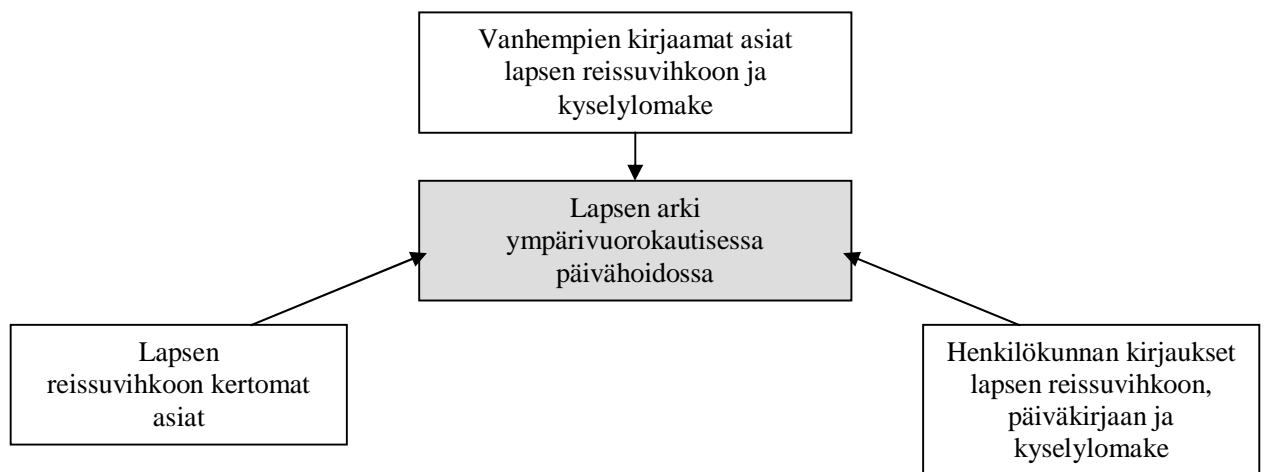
Vanhempien kirjaamat asiat lapsen reissuvihkoon ja kyselylomake

Lapsen arki ympärivuorokautisessa päivähoidossa

Lapsen reissuvihkoon kertomat asiat

Henkilökunnan kirjaukset lapsen reissuvihkoon, päiväkirjaan ja kyselylomake